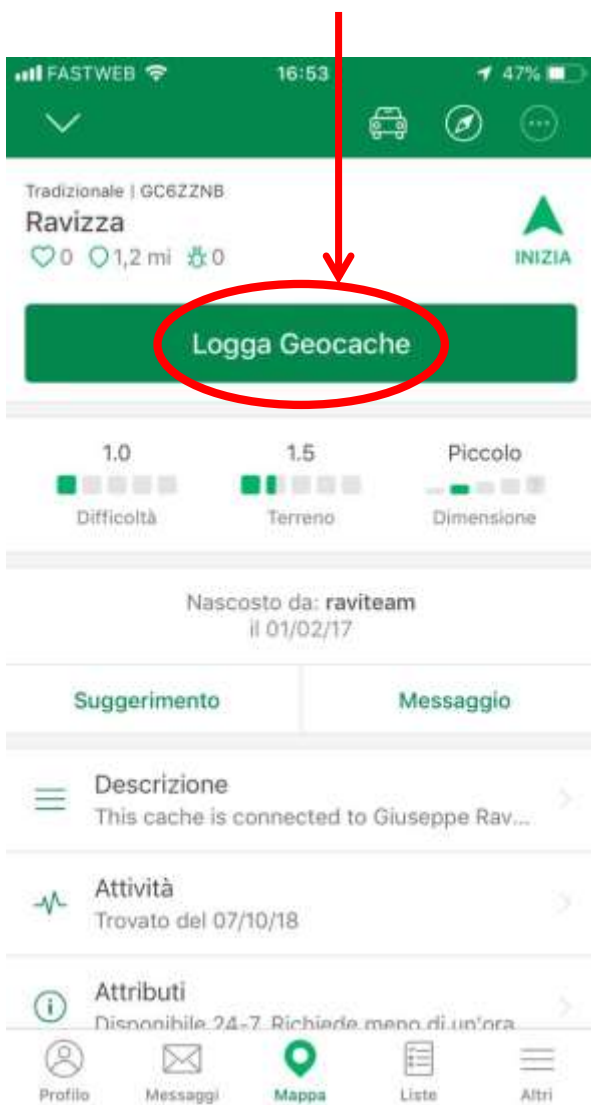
FASTWEB 16:53 47%

Tradizionale | GC6ZZNB
Ravizza
0 1,2 mi 0
INIZIA

Logga Geocache

1.0
Difficoltà

1.5
Terreno

Piccolo
Dimensione

Nascosto da: raviteam
il 01/02/17

Suggerimento

Messaggio

Descrizione
This cache is connected to Giuseppe Rav...

Attività
Trovato del 07/10/18

Attributi
Disponibile 24-7. Richiede meno di un'ora

Profilo
Messaggi
Mappa
Liste
Altri